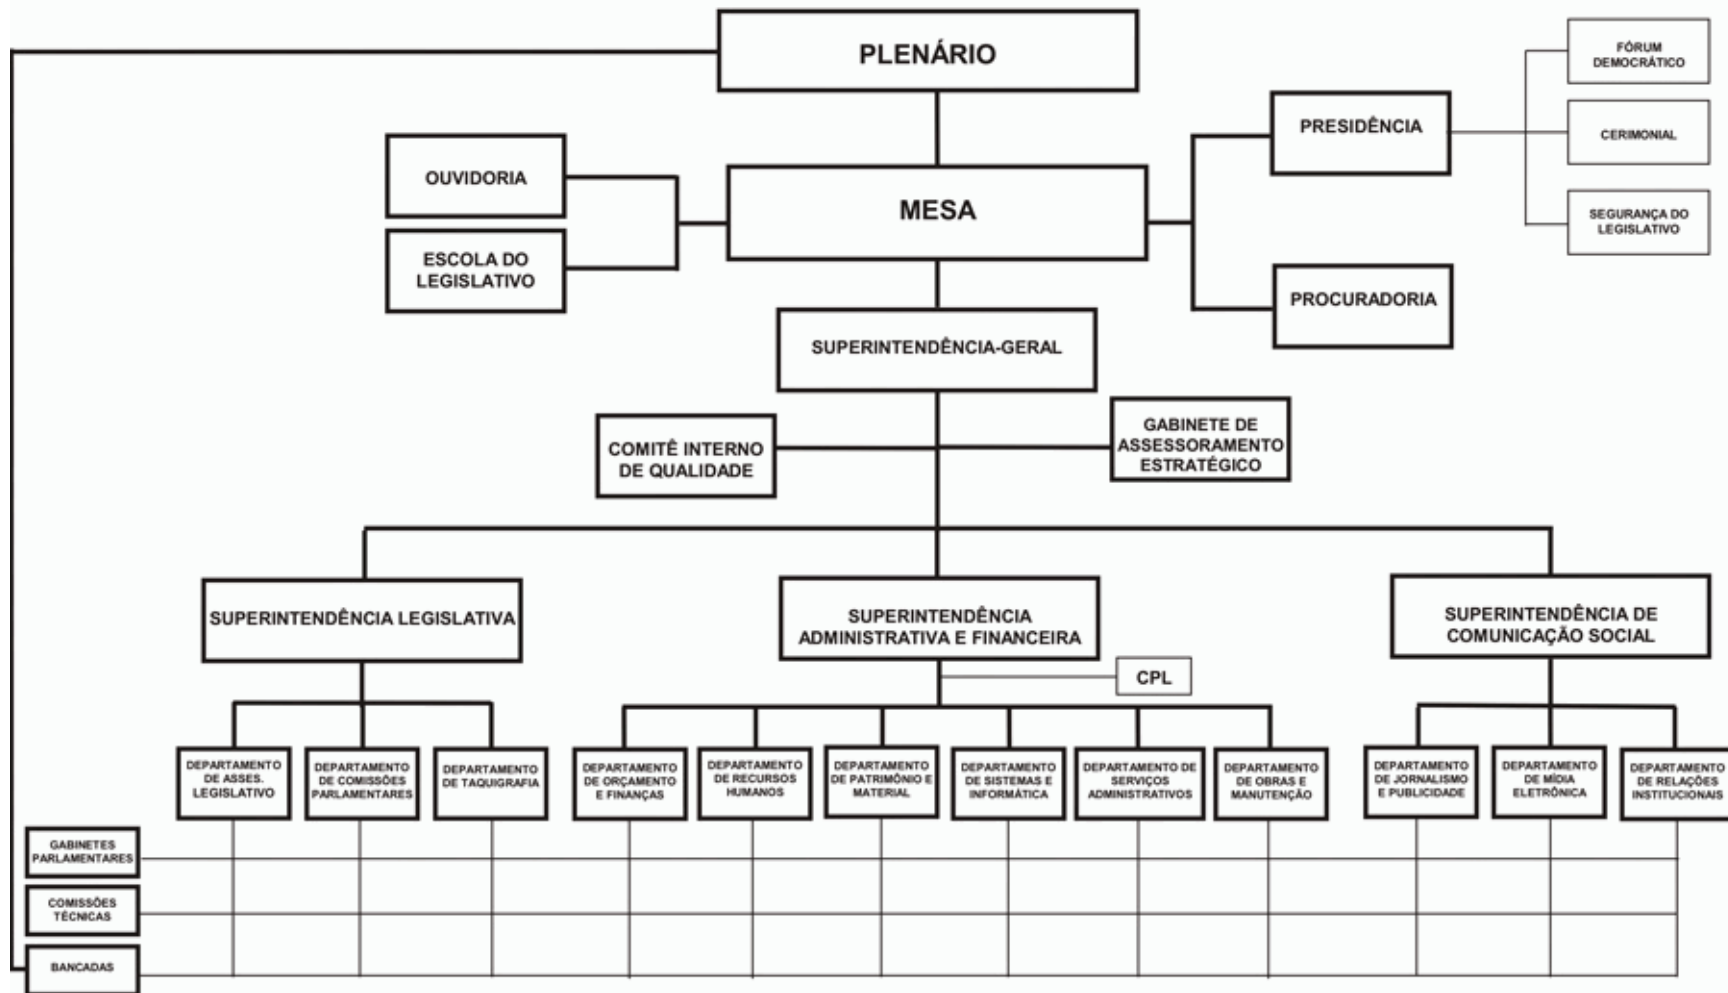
PLENÁRIO

FÓRUM DEMOCRÁTICO

PRESIDÊNCIA

CERIMONIAL

SEGURANÇA DO LEGISLATIVO

OUVIDORIA

MESA

ESCOLA DO LEGISLATIVO

PROCURADORIA

SUPERINTENDÊNCIA-GERAL

COMITÊ INTERNO DE QUALIDADE

GABINETE DE ASSESSORAMENTO ESTRATÉGICO

SUPERINTENDÊNCIA LEGISLATIVA

SUPERINTENDÊNCIA ADMINISTRATIVA E FINANCEIRA

SUPERINTENDÊNCIA DE COMUNICAÇÃO SOCIAL

CPL

DEPARTAMENTO DE ASSES. LEGISLATIVO

DEPARTAMENTO DE COMISSÕES PARLAMENTARES

DEPARTAMENTO DE TAQUIGRAFIA

DEPARTAMENTO DE ORÇAMENTO E FINANÇAS

DEPARTAMENTO DE RECURSOS HUMANOS

DEPARTAMENTO DE PATRIMÔNIO E MATERIAL

DEPARTAMENTO DE SISTEMAS E INFORMÁTICA

DEPARTAMENTO DE SERVIÇOS ADMINISTRATIVOS

DEPARTAMENTO DE OBRAS E MANUTENÇÃO

DEPARTAMENTO DE JORNALISMO E PUBLICIDADE

DEPARTAMENTO DE MÍDIA ELETRÔNICA

DEPARTAMENTO DE RELAÇÕES INSTITUCIONAIS

GABINETES PARLAMENTARES

COMISSÕES TÉCNICAS

BANCADAS